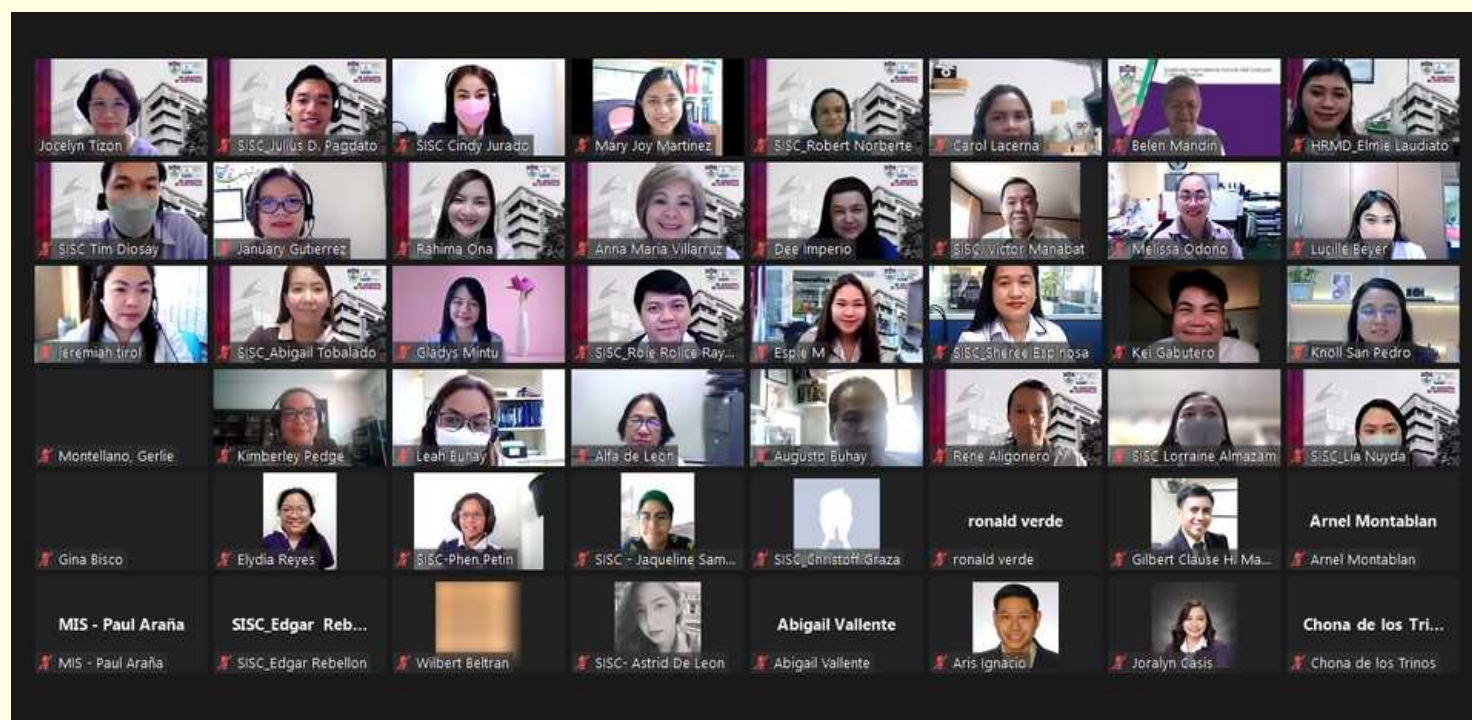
Jocelyn Tizon
SISC_Julius D. Pagdato
SISC Cindy Jurado
Mary Joy Martinez
SISC_Robert Norberte
Carol Lacerna
Belen Mandin
HRMD_Elmie Laudiato

SISC Tim Diosay
January Gutierrez
Rahima Ona
Anna Maria Villarruz
Dee Imperio
SISC_Victor Manabat
Melissa Odono
Lucille Beyer

Jeremiah tirol
SISC_Abigail Tobalado
Gladys Mintu
SISC_Role Rolice Ray...
Espie M
SISC_Sheree Espinosa
Kei Gabutero
Knoll San Pedro

Montellano, Gerlie
Kimberley Pedge
Leah Buhay
Alfa de Leon
Augusto Buhay
Rene Aligonero
SISC Lorraine Almazam
SISC_Lia Nuyda

Gina Bisco
Elydia Reyes
SISC-Phen Petin
SISC - Jaqueline Sam...
SISC_Christoff Graza
ronald verde
ronald verde
Gilbert Clause H Ma...
Arnel Montablan
Arnel Montablan

MIS - Paul Araña
MIS - Paul Araña
SISC_Edgar Reb...
SISC_Edgar Rebellon
Wilbert Beltran
SISC- Astrid De Leon
Abigail Vallente
Abigail Vallente
Aris Ignacio
Joralyn Casis
Chona de los Tri...
Chona de los Trinos